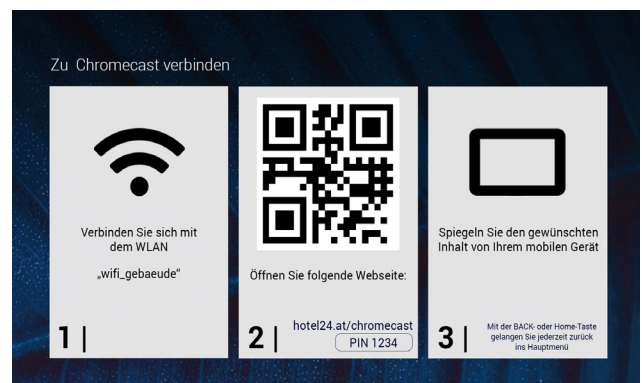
Zu Chromecast verbinden

Verbinden Sie sich mit dem WLAN

„wifi_gebaeude“

1 |

Öffnen Sie folgende Webseite:

2 |

hotel24.at/chromecast

PIN 1234

Spiegeln Sie den gewünschten Inhalt von Ihrem mobilen Gerät

3 |

Mit der BACK- oder Home-Taste gelangen Sie jederzeit zurück ins Hauptmenü